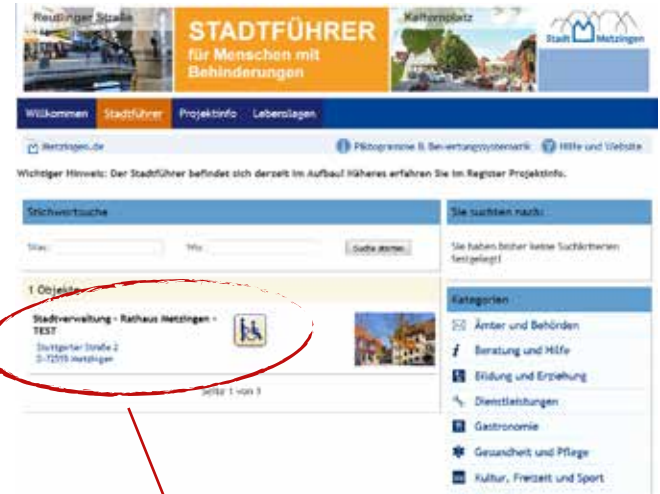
Reutlinger Straße

STADTFÜHRER
für Menschen mit Behinderungen

Kelternplatz

Stadt Metzingen

Willkommen | Stadtführer | Projektinfo | Lebenslagen

Metzingen.de

Piktogramme & Bewertungssystematik | Hilfe und Website

Wichtiger Hinweis: Der Stadtführer befindet sich derzeit im Aufbau! Näheres erfahren Sie im Register Projektinfo.

Stichwortsuche

Was: | Wo: | Suche starten

1 Objekte

Stadtverwaltung - Rathaus Metzingen - TEST
Stuttgarter Straße 2
D-72555 Metzingen

Seite 1 von 1

Sie suchten nach:

Sie haben bisher keine Suchkriterien festgelegt!

Kategorien

Ämter und Behörden
Beratung und Hilfe
Bildung und Erziehung
Dienstleistungen
Gastronomie
Gesundheit und Pflege
Kultur, Freizeit und Sport